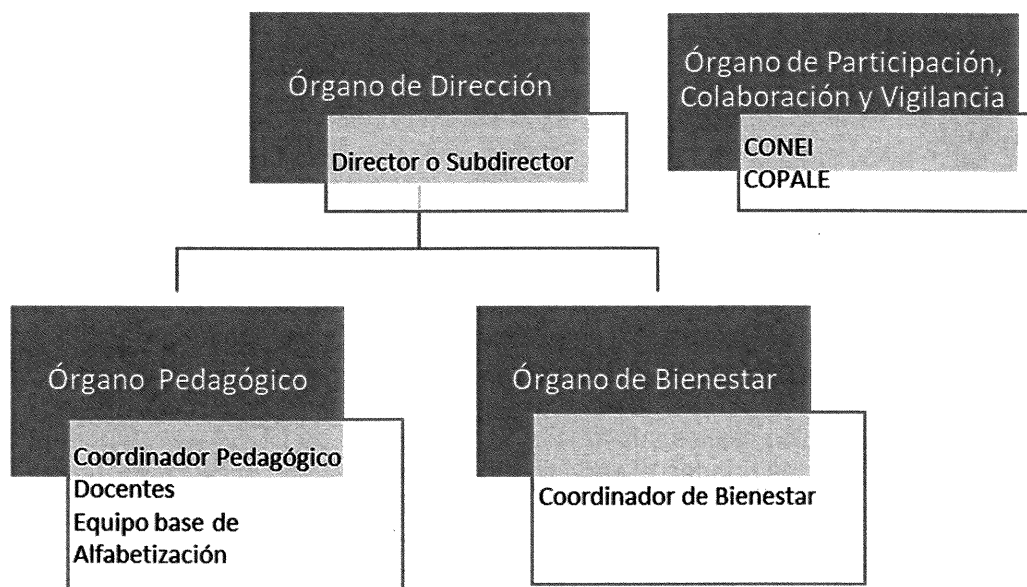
Órgano de Dirección

Director o Subdirector

Órgano de Participación, Colaboración y Vigilancia

CONEI
COPALE

Órgano Pedagógico

Coordinador Pedagógico
Docentes
Equipo base de Alfabetización

Órgano de Bienestar

Coordinador de Bienestar